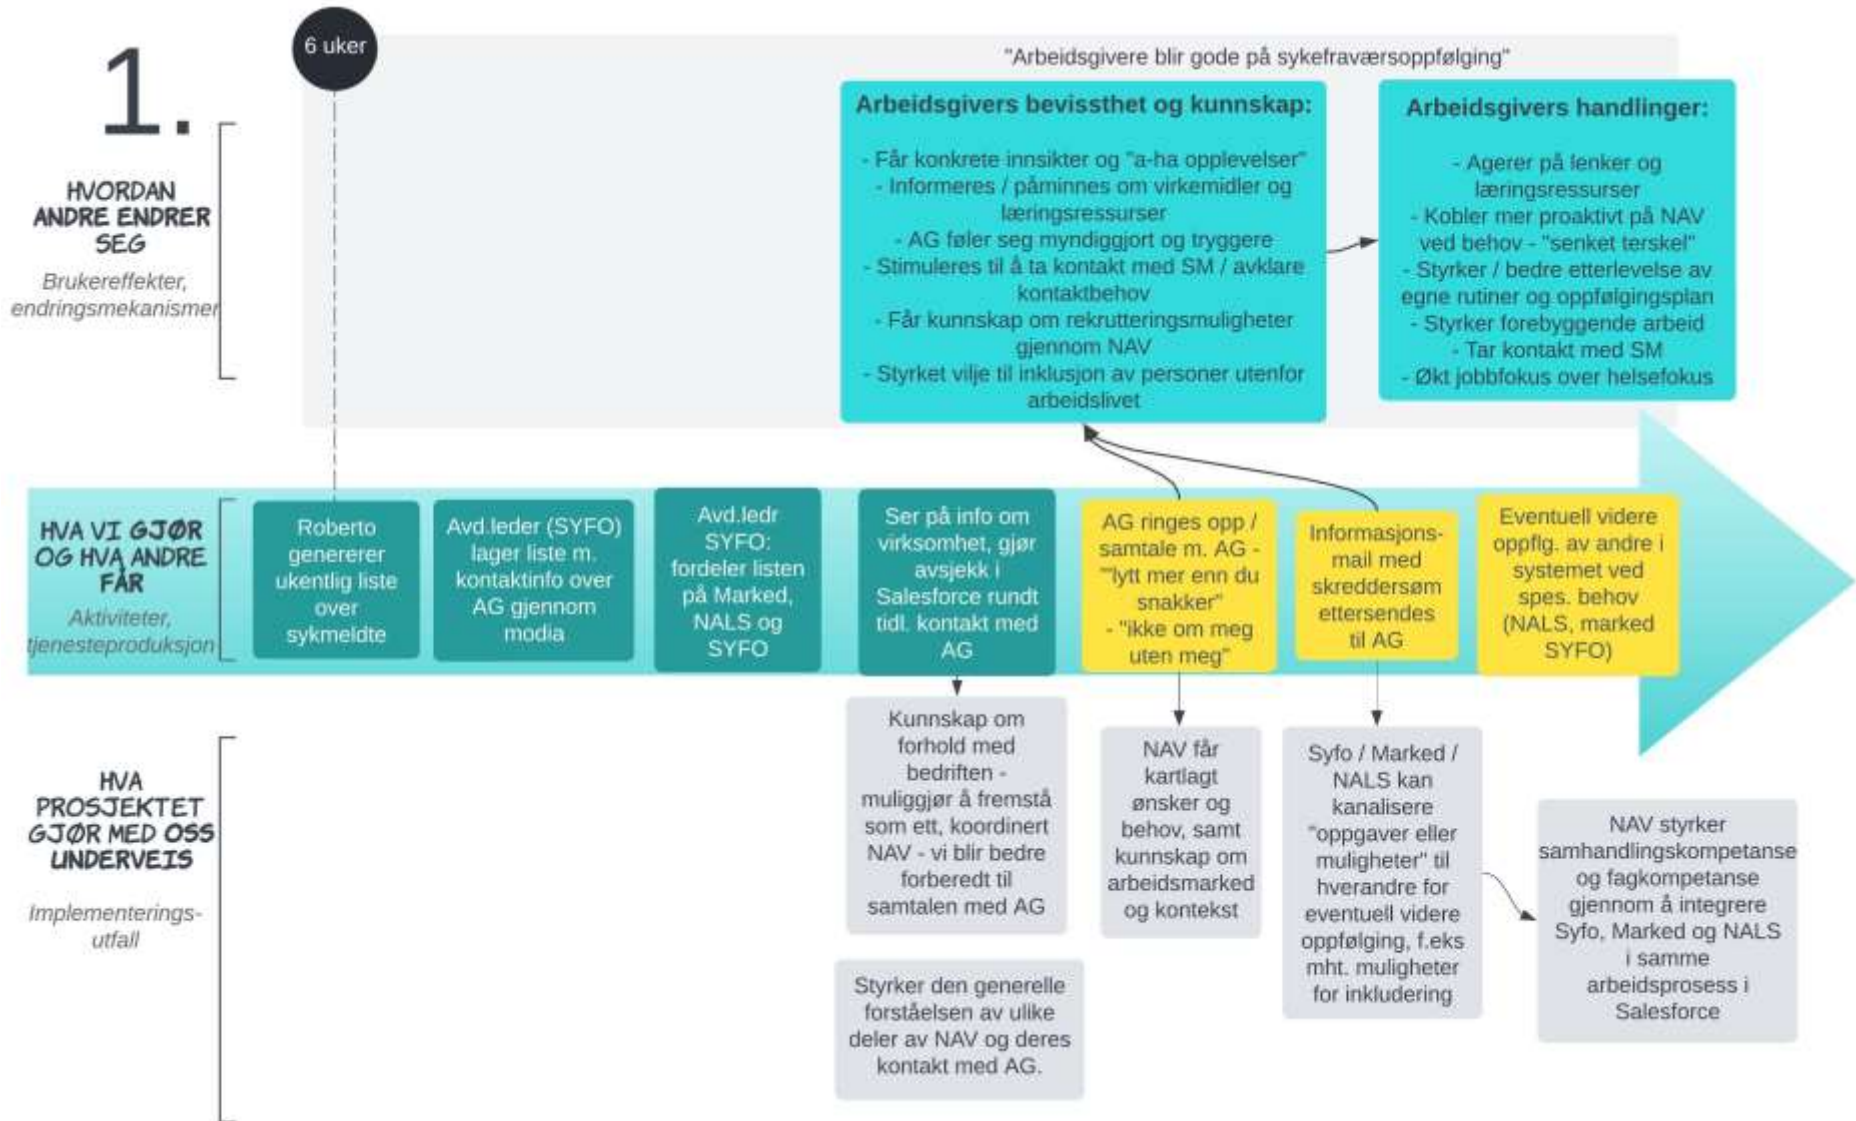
1.

6 uker

"Arbeidsgivere blir gode på sykefraværsoppfølging"

HVORDAN ANDRE ENDRER SEG

Brukereffekter, endringsmekanismer

Arbeidsgivers bevissthet og kunnskap:

- Får konkrete innsikter og "a-ha opplevelser"
- Informeres / påminnes om virkemidler og læringsressurser
- AG føler seg myndiggjort og tryggere
- Stimuleres til å ta kontakt med SM / avklare kontaktbehov
- Får kunnskap om rekrutteringsmuligheter gjennom NAV
- Styrket vilje til inklusjon av personer utenfor arbeidslivet

Arbeidsgivers handlinger:

- Agerer på lenker og læringsressurser
- Kobler mer proaktivt på NAV ved behov - "senket terskel"
- Styrker / bedre etterlevelse av egne rutiner og oppfølgingsplan
- Styrker forebyggende arbeid
- Tar kontakt med SM
- Økt jobbfokus over helsefokus

HVA VI GJØR OG HVA ANDRE FÅR

Aktiviteter, tjenesteproduksjon

Roberto genererer ukentlig liste over sykmeldte

Avd.leder (SYFO) lager liste m. kontaktinfo over AG gjennom modia

Avd.ledr SYFO: fordeler listen på Marked, NALS og SYFO

Ser på info om virksomhet, gjør avsjekk i Salesforce rundt tidl. kontakt med AG

AG ringes opp / samtale m. AG - "lytt mer enn du snakker" - "ikke om meg uten meg"

Informasjons-mail med skreddersøm ettersendes til AG

Eventuell videre oppflg. av andre i systemet ved spes. behov (NALS, marked SYFO)

HVA PROSJEKTET GJØR MED OSS UNDERVEIS

Implementerings-utfall

Kunnskap om forhold med bedriften - muliggjør å fremstå som ett, koordinert NAV - vi blir bedre forberedt til samtalen med AG

Styrker den generelle forståelsen av ulike deler av NAV og deres kontakt med AG.

NAV får kartlagt ønsker og behov, samt kunnskap om arbeidsmarked og kontekst

Syfo / Marked / NALS kan kanalisere "oppgaver eller muligheter" til hverandre for eventuell videre oppfølging, f.eks mht. muligheter for inkludering

NAV styrker samhandlingskompetanse og fagkompetanse gjennom å integrere Syfo, Marked og NALS i samme arbeidsprosess i Salesforce